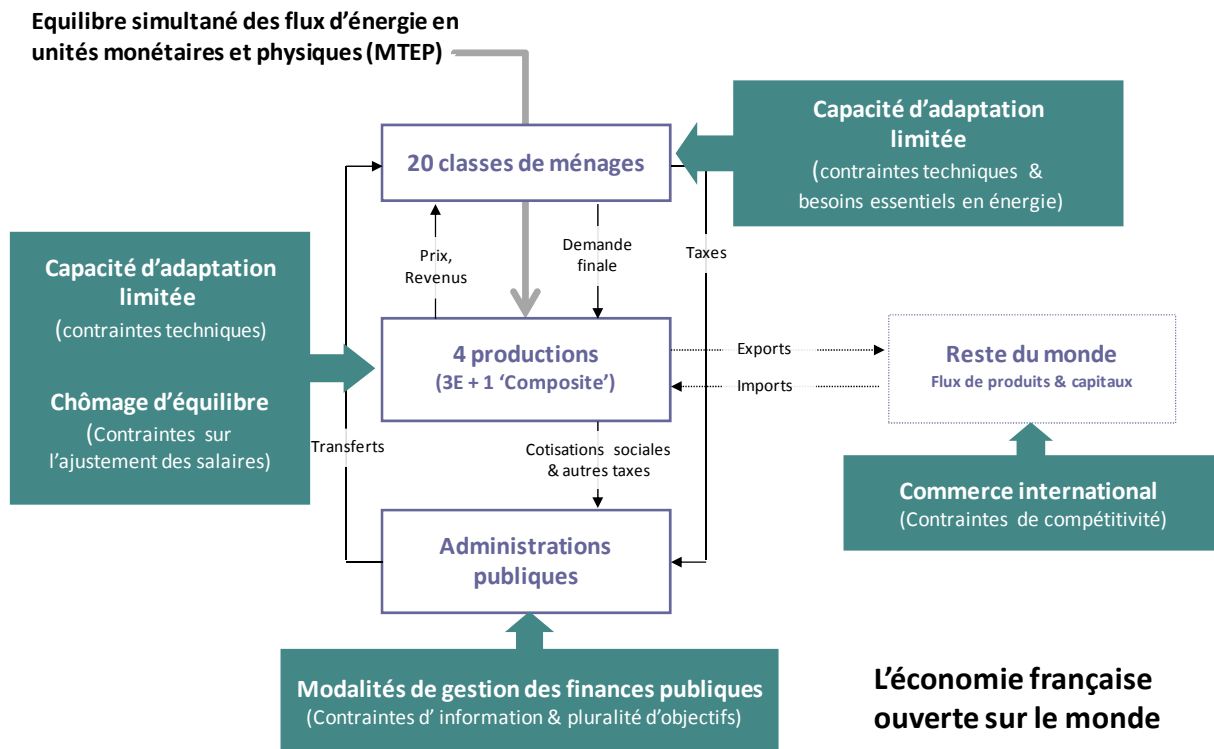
Equilibre simultané des flux d'énergie en unités monétaires et physiques (MTEP)

Capacité d'adaptation limitée
(contraintes techniques & besoins essentiels en énergie)

20 classes de ménages

Prix, Revenus

Demande finale

Taxes

Capacité d'adaptation limitée
(contraintes techniques)

Chômage d'équilibre
(Contraintes sur l'ajustement des salaires)

4 productions
(3E + 1 'Composite')

Exports

Imports

Reste du monde
Flux de produits & capitaux

Transferts

Cotisations sociales & autres taxes

Commerce international
(Contraintes de compétitivité)

Administrations publiques

Modalités de gestion des finances publiques
(Contraintes d' information & pluralité d'objectifs)

L'économie française ouverte sur le monde